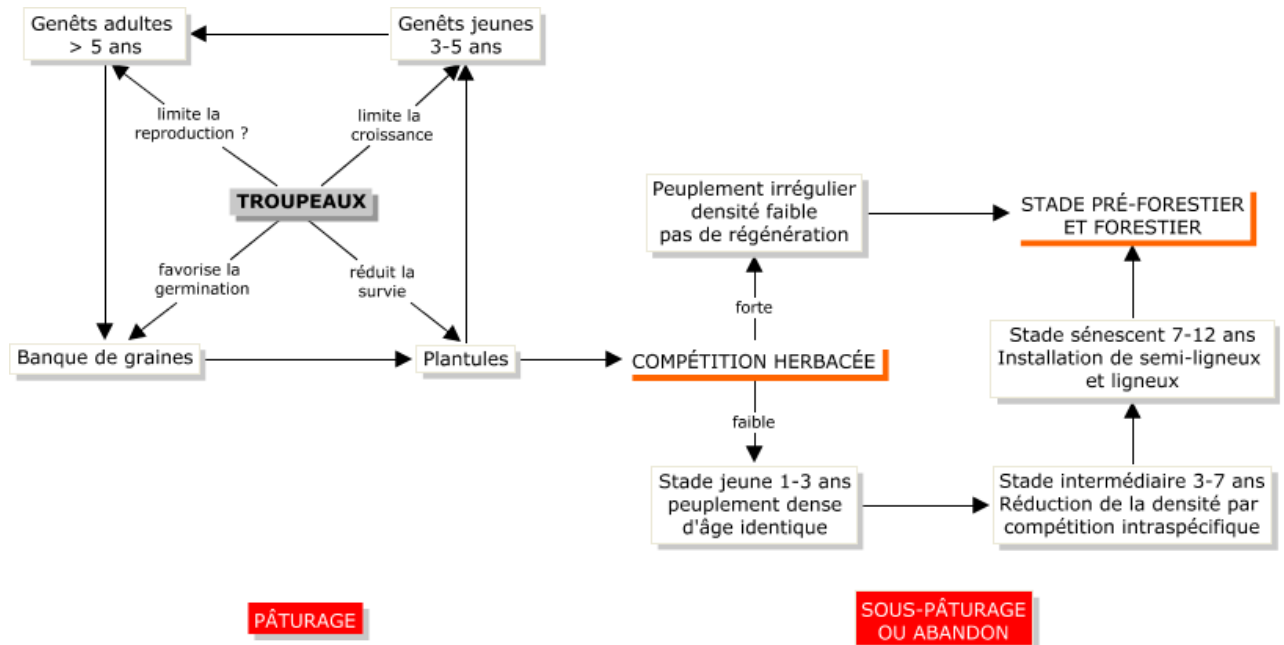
Genêts adultes > 5 ans

Genêts jeunes 3-5 ans

limite la reproduction ?

limite la croissance

TROUPEAUX

favorise la germination

réduit la survie

Banque de graines

Plantules

COMPÉTITION HERBACÉE

forte

faible

Peuplement irrégulier densité faible pas de régénération

STADE PRÉ-FORESTIER ET FORESTIER

Stade sénescent 7-12 ans Installation de semi-ligneux et ligneux

Stade jeune 1-3 ans peuplement dense d'âge identique

Stade intermédiaire 3-7 ans Réduction de la densité par compétition intraspécifique

PÂTURAGE

SOUS-PÂTURAGE OU ABANDON